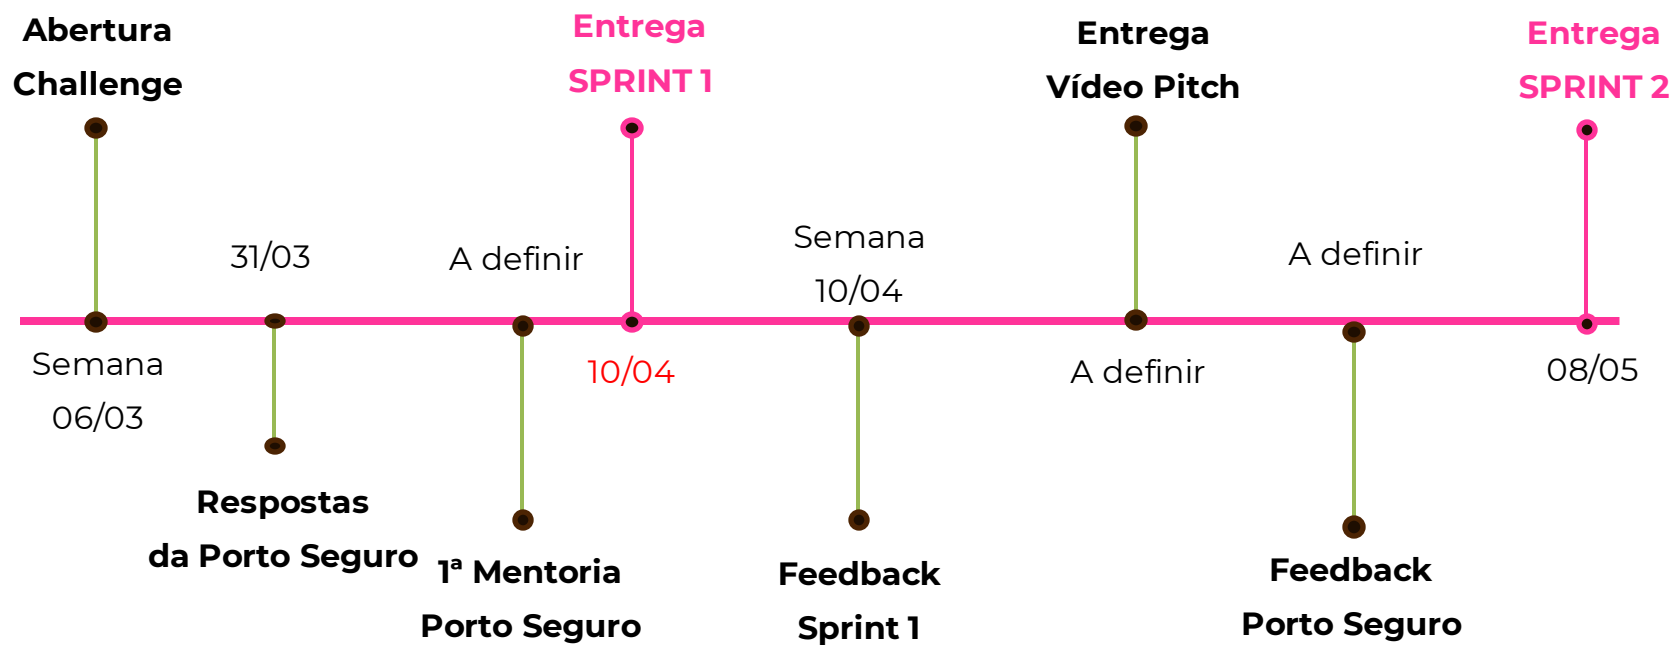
Abertura Challenge

Entrega SPRINT 1

Entrega Vídeo Pitch

Entrega SPRINT 2

31/03

A definir

Semana 10/04

A definir

Semana 06/03

10/04

A definir

08/05

Respostas da Porto Seguro

1ª Mentoria Porto Seguro

Feedback Sprint 1

Feedback Porto Seguro